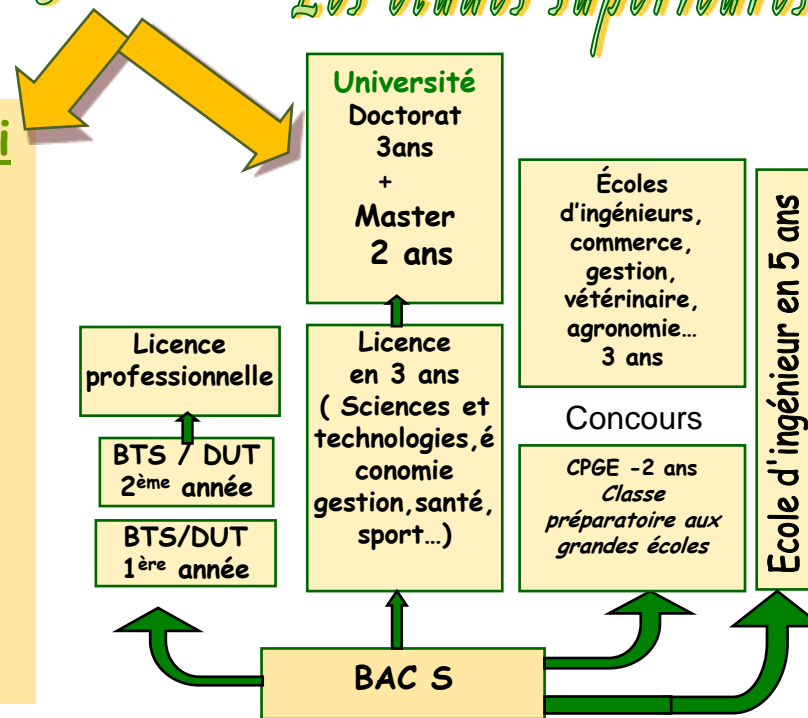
Les études supérieures

i

Université
Doctorat
3ans
+
Master
2 ans

Écoles d'ingénieurs, commerce, gestion, vétérinaire, agronomie… 3 ans

Ecole d'ingénieur en 5 ans

Licence professionnelle

Licence en 3 ans ( Sciences et technologies,économie gestion,santé, sport…)

Concours

BTS / DUT
2ème année

BTS/DUT
1ère année

CPGE -2 ans
Classe préparatoire aux grandes écoles

BAC S